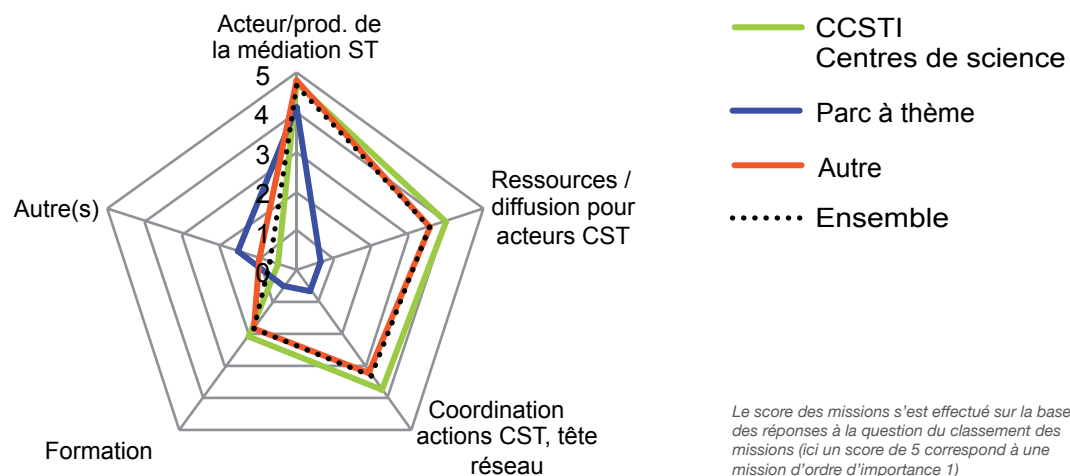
Acteur/prod. de la médiation ST

5

4

3

2

1

0

Ressources / diffusion pour acteurs CST

Coordination actions CST, tête réseau

Formation

Autre(s)

CCSTI
Centres de science

Parc à thème

Autre

Ensemble

Le score des missions s'est effectué sur la base des réponses à la question du classement des missions (ici un score de 5 correspond à une mission d'ordre d'importance 1)